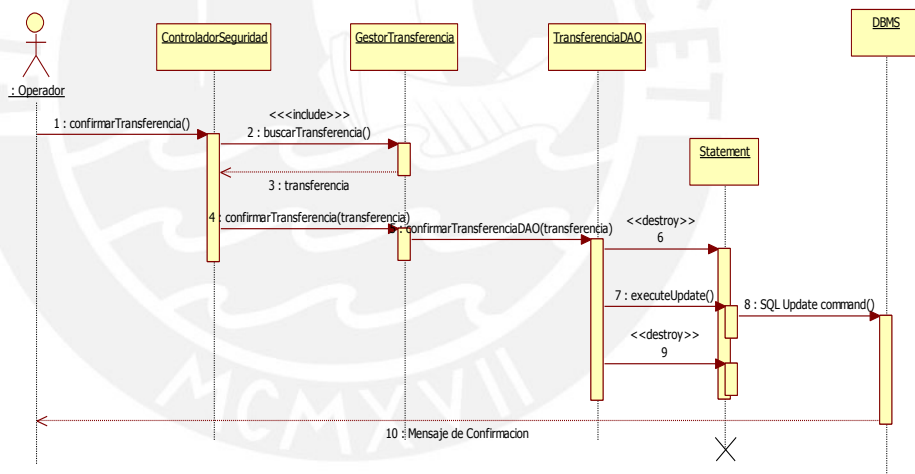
: Operador

ControladorSeguridad

GestorTransferencia

TransferenciaDAO

DBMS

Statement

1 : confirmarTransferencia()

<<<include>>>

2 : buscarTransferencia()

3 : transferencia

4 : confirmarTransferencia(transferencia)

5 : confirmarTransferenciaDAO(transferencia)

<<destroy>>
6

7 : executeUpdate()

8 : SQL Update command()

<<destroy>>
9

10 : Mensaje de Confirmacion

MCMXVII